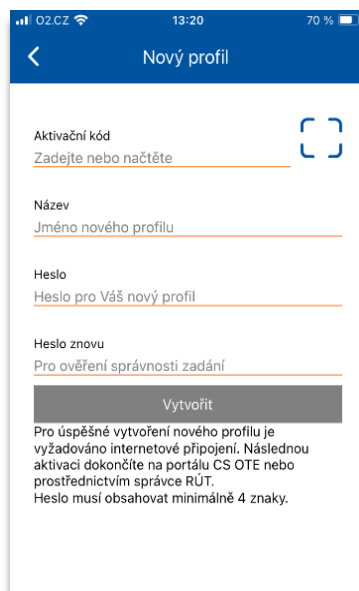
O2.CZ 13:20 70 %

Nový profil

Aktivační kód
Zadejte nebo načtěte

Název
Jméno nového profilu

Heslo
Heslo pro Váš nový profil

Heslo znovu
Pro ověření správnosti zadání

Vytvořit

Pro úspěšné vytvoření nového profilu je vyžadováno internetové připojení. Následnou aktivaci dokončíte na portálu CS OTE nebo prostřednictvím správce RÚT.
Heslo musí obsahovat minimálně 4 znaky.